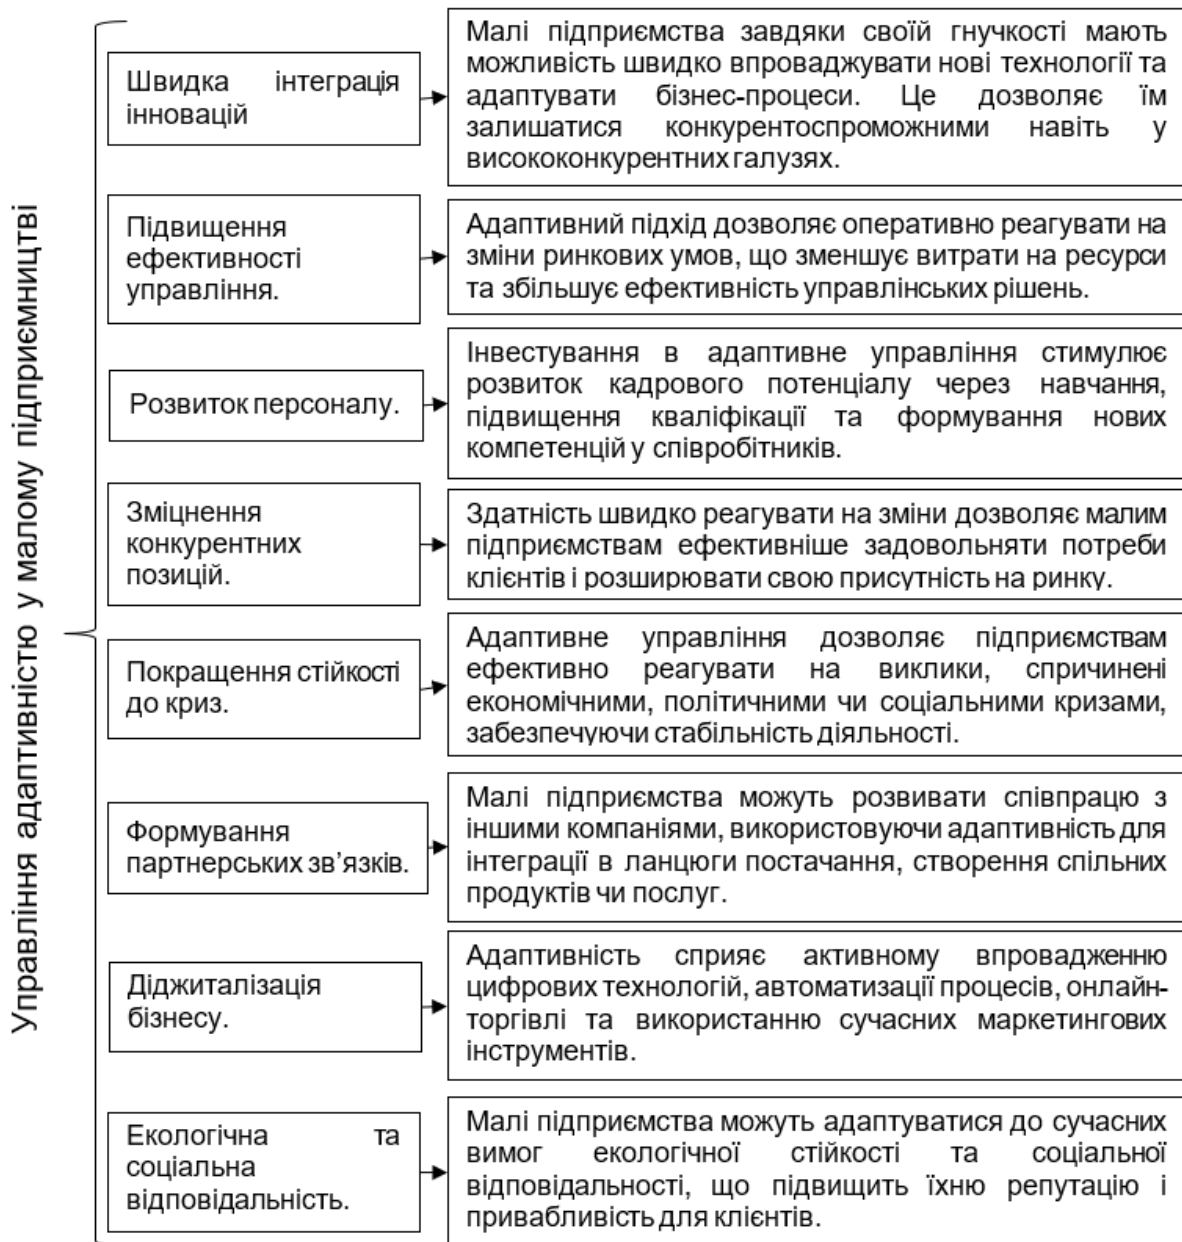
Управління адаптивністю у малому підприємництві

Швидка інтеграція інновацій

Малі підприємства завдяки своїй гнучкості мають можливість швидко впроваджувати нові технології та адаптувати бізнес-процеси. Це дозволяє їм залишатися конкурентоспроможними навіть у висококонкурентних галузях.

Підвищення ефективності управління.

Адаптивний підхід дозволяє оперативно реагувати на зміни ринкових умов, що зменшує витрати на ресурси та збільшує ефективність управлінських рішень.

Розвиток персоналу.

Інвестування в адаптивне управління стимулює розвиток кадрового потенціалу через навчання, підвищення кваліфікації та формування нових компетенцій у співробітників.

Зміцнення конкурентних позицій.

Здатність швидко реагувати на зміни дозволяє малим підприємствам ефективніше задовольняти потреби клієнтів і розширювати свою присутність на ринку.

Покращення стійкості до криз.

Адаптивне управління дозволяє підприємствам ефективно реагувати на виклики, спричинені економічними, політичними чи соціальними кризами, забезпечуючи стабільність діяльності.

Формування партнерських зв'язків.

Малі підприємства можуть розвивати співпрацю з іншими компаніями, використовуючи адаптивність для інтеграції в ланцюги постачання, створення спільних продуктів чи послуг.

Діджиталізація бізнесу.

Адаптивність сприяє активному впровадженню цифрових технологій, автоматизації процесів, онлайн-торгівлі та використанню сучасних маркетингових інструментів.

Екологічна та соціальна відповідальність.

Малі підприємства можуть адаптуватися до сучасних вимог екологічної стійкості та соціальної відповідальності, що підвищить їхню репутацію і привабливість для клієнтів.